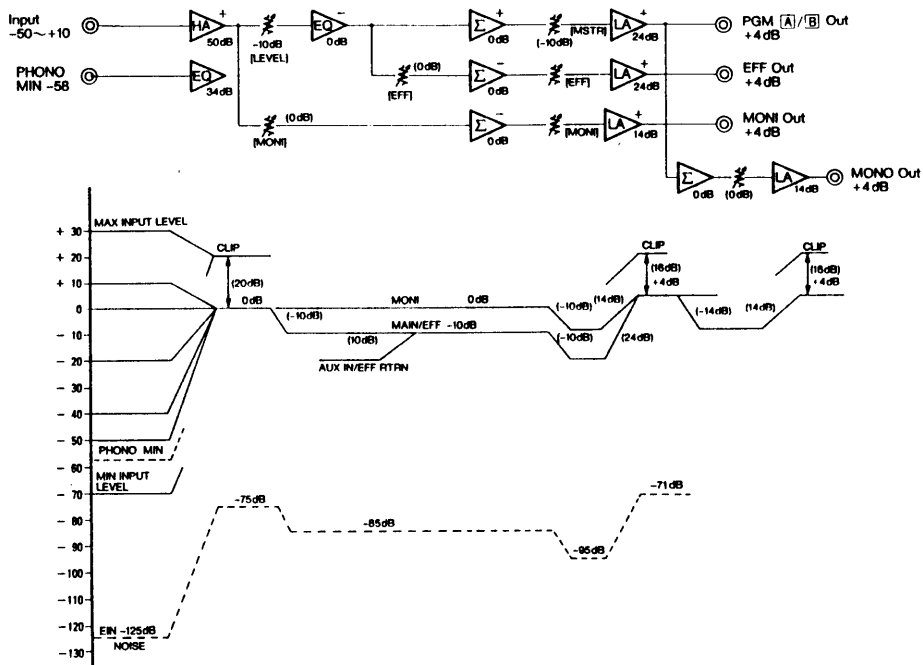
Input
-50～+10

HA
50dB

-10dB
[LEVEL]

EQ
0dB

PHONO
MIN -58

EQ
34dB

(0dB)
[MONI]

(0dB)
[EFF]

Σ
0dB

(-10dB)
[MSTR]

LA
24dB

PGM [A]/[B] Out
+4dB

Σ
0dB

[EFF]

LA
24dB

EFF Out
+4dB

Σ
0dB

[MONI]

LA
14dB

MONI Out
+4dB

Σ
0dB

(0dB)

LA
14dB

MONO Out
+4dB

+30
+20
+10
0
-10
-20
-30
-40
-50
-60
-70
-80
-90
-100
-110
-120
-130

MAX INPUT LEVEL
CLIP
(20dB)
0dB
(-10dB)
MONI 0dB
MAIN/EFF -10dB
(10dB)
AUX IN/EFF RTRN
(-10dB)
(14dB)
(-10dB)
(24dB)
CLIP
(16dB)
+4dB
(-14dB)
(14dB)
CLIP
(16dB)
+4dB
PHONO MIN
MIN INPUT LEVEL
-75dB
-85dB
-95dB
-71dB
EIN -125dB
NOISE